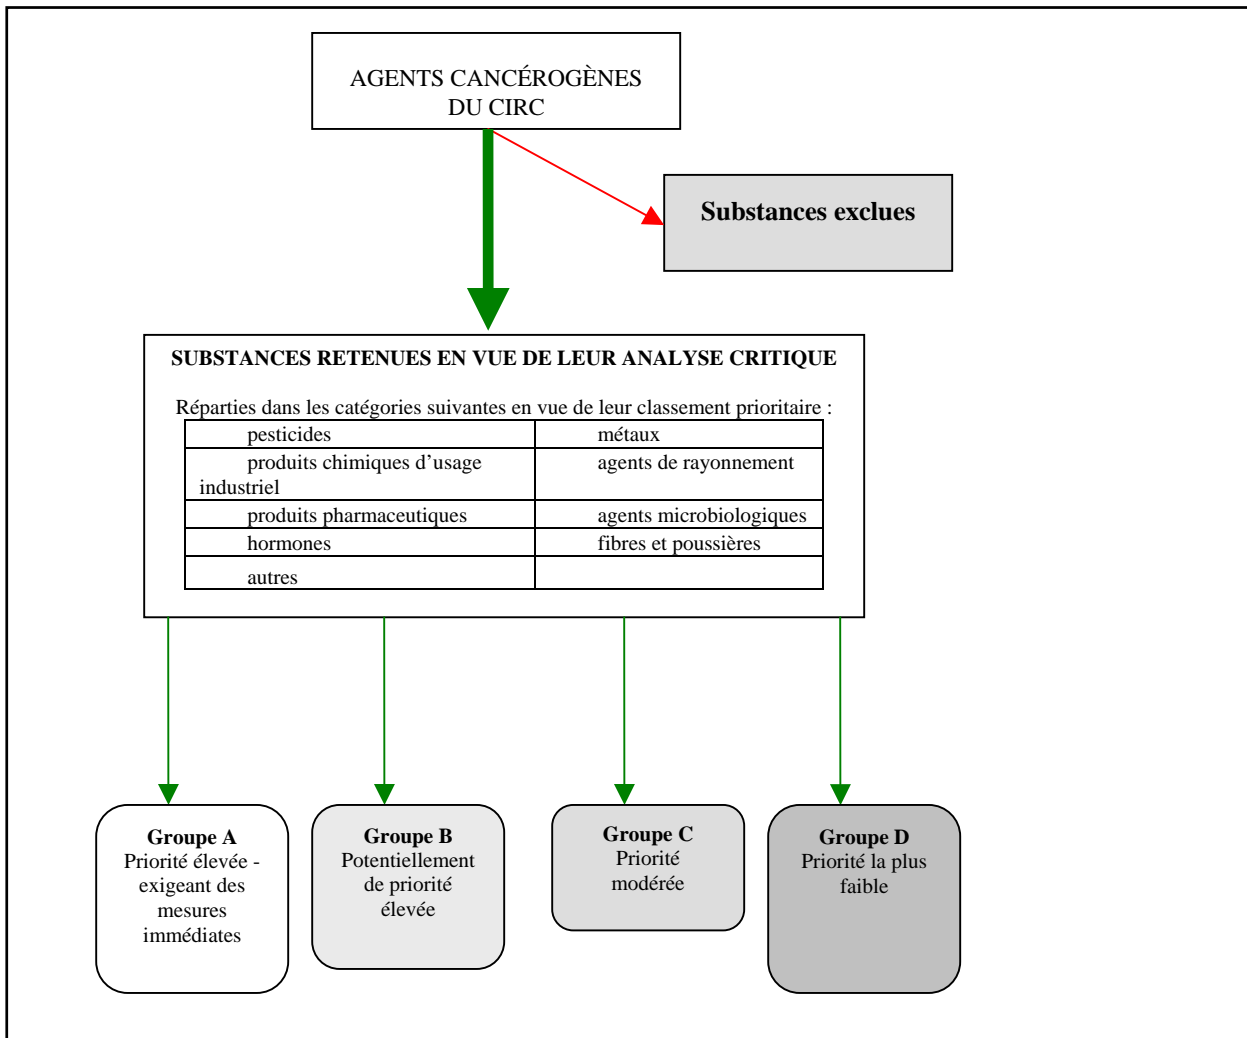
AGENTS CANCÉROGÈNES DU CIRC

Substances exclues

SUBSTANCES RETENUES EN VUE DE LEUR ANALYSE CRITIQUE

Réparties dans les catégories suivantes en vue de leur classement prioritaire :

| pesticides | métaux |
|---|---|
| produits chimiques d’usage industriel | agents de rayonnement |
| produits pharmaceutiques | agents microbiologiques |
| hormones | fibres et poussières |
| autres | |

**Groupe A**
Priorité élevée - exigeant des mesures immédiates

**Groupe B**
Potentiellement de priorité élevée

**Groupe C**
Priorité modérée

**Groupe D**
Priorité la plus faible